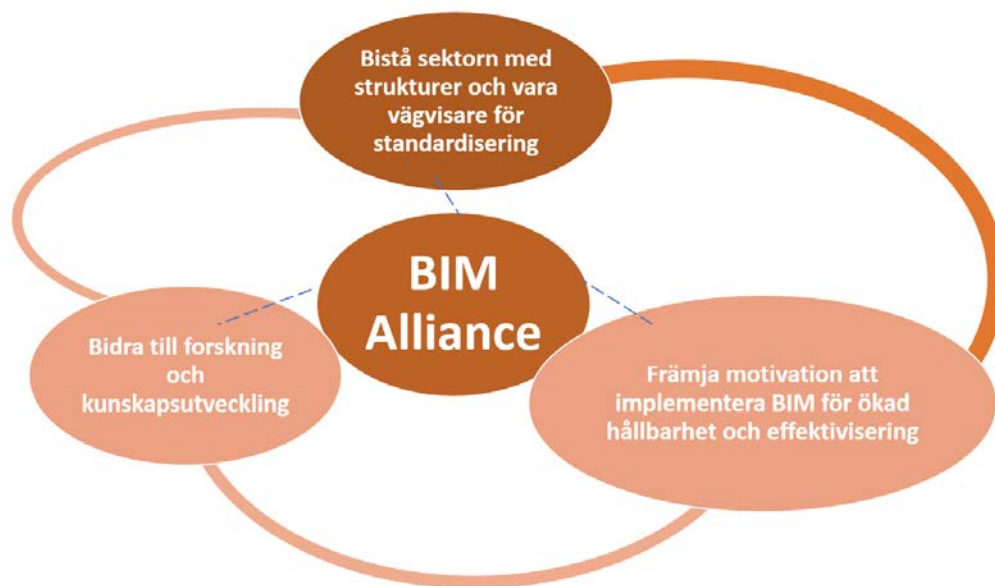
Bistå sektorn med strukturer och vara vägvisare för standardisering

BIM Alliance

Bidra till forskning och kunskapsutveckling

Främja motivation att implementera BIM för ökad hållbarhet och effektivisering